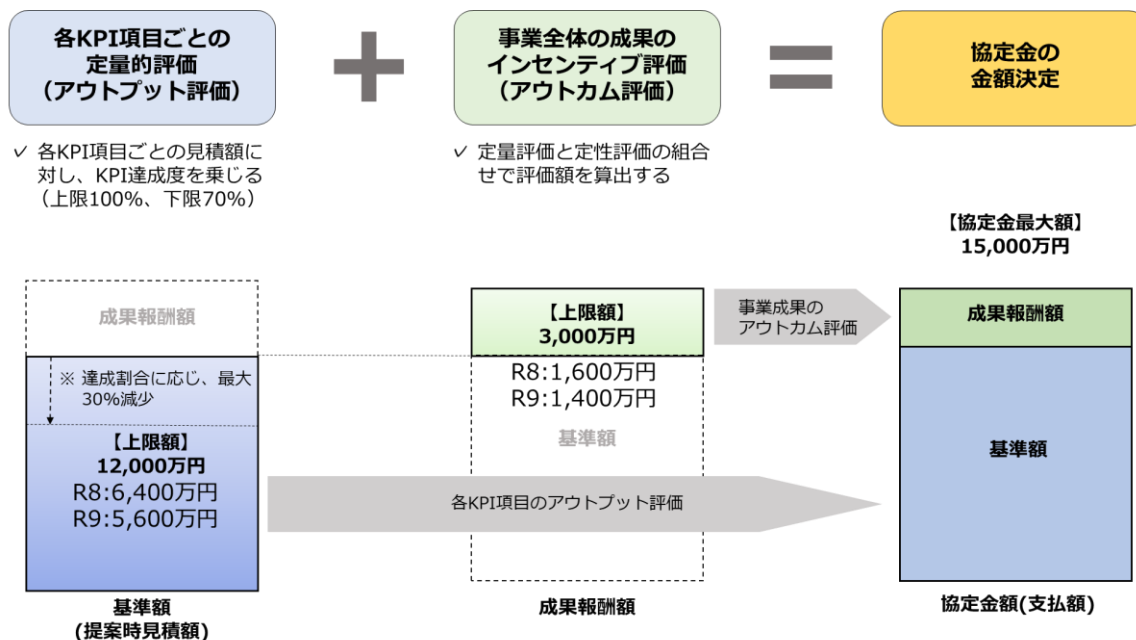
各KPI項目ごとの定量的評価（アウトプット評価）

事業全体の成果のインセンティブ評価（アウトカム評価）

協定金の金額決定

✓ 各KPI項目ごとの見積額に対し、KPI達成度を乗じる（上限100%、下限70%）

✓ 定量評価と定性評価の組合せで評価額を算出する

【協定金最大額】
15,000万円

成果報酬額

※ 達成割合に応じ、最大30%減少

【上限額】
12,000万円
R8:6,400万円
R9:5,600万円

基準額
（提案時見積額）

【上限額】
3,000万円
R8:1,600万円
R9:1,400万円

基準額

成果報酬額

事業成果のアウトカム評価

各KPI項目のアウトプット評価

成果報酬額

基準額

協定金額(支払額)